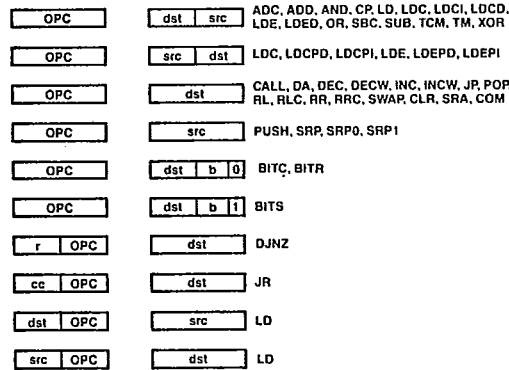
| OPC | dst | src | ADC, ADD, AND, CP, LD, LDC, LDCI, LDCD, LDE, LDED, OR, SBC, SUB, TCM, TM, XOR |
|---|---|---|---|
| OPC | src | dst | LDC, LDCPD, LDCPI, LDE, LDEPD, LDEPI |

OPC | dst | CALL, DA, DEC, DECW, INC, INCW, JP, POP RL, RLC, RR, RRC, SWAP, CLR, SRA, COM

OPC | src | PUSH, SRP, SRP0, SRP1

OPC | dst | b | 0 | BITC, BITR

OPC | dst | b | 1 | BITS

r | OPC | dst | DJNZ

cc | OPC | dst | JR

dst | OPC | src | LD

src | OPC | dst | LD